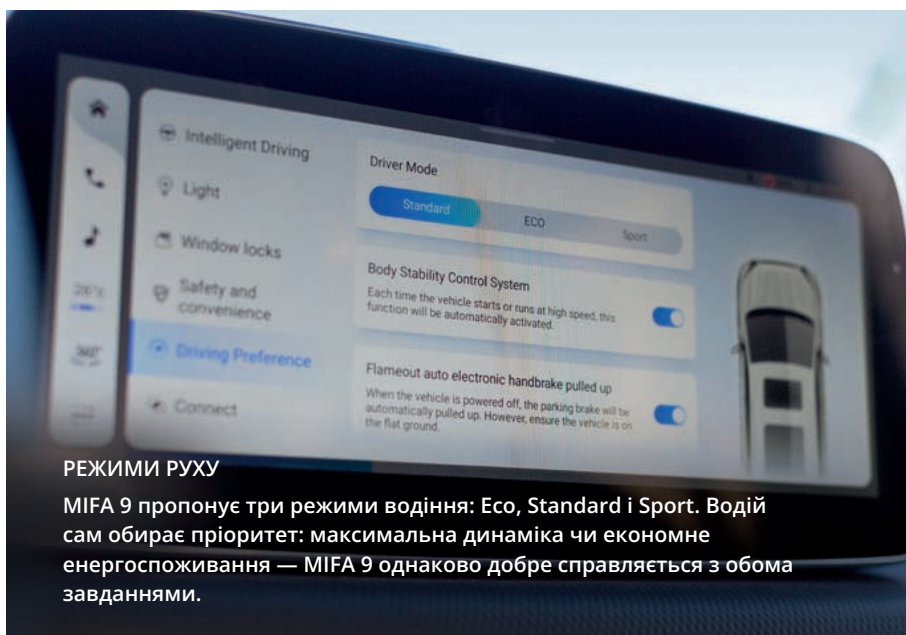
Intelligent Driving

Light

Window locks

Safety and convenience

Driving Preference

Connect

26°C

360°

Driver Mode

Standard

ECO

Sport

Body Stability Control System

Each time the vehicle starts or runs at high speed, this function will be automatically activated.

Flameout auto electronic handbrake pulled up

When the vehicle is powered off, the parking brake will be automatically pulled up. However, ensure the vehicle is on the flat ground.

РЕЖИМИ РУХУ

MIFA 9 пропонує три режими водіння: Eco, Standard і Sport. Водій сам обирає пріоритет: максимальна динаміка чи економне енергоспоживання — MIFA 9 однаково добре справляється з обома завданнями.